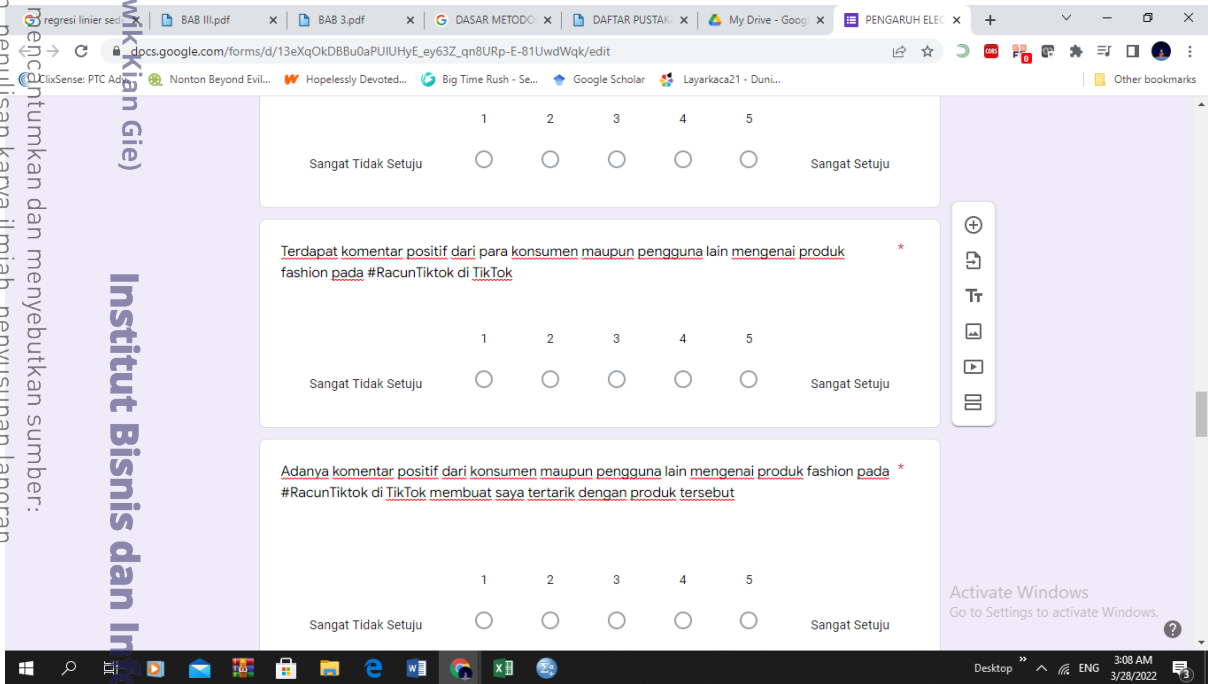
regresi linier sed | BAB III.pdf | BAB 3.pdf | DASAR METODO | DAFTAR PUSTAK | My Drive - Goog | PENGARUH ELEC

docs.google.com/forms/d/13eXqOkDBBu0aPUIUHyE_ey63Z_qn8URp-E-81UwdWqk/edit

ClixSense: PTC Ad... Nonton Beyond Evil... Hopelessly Devoted... Big Time Rush - Se... Google Scholar Layarkaca21 - Duni... Other bookmarks

| | 1 | 2 | 3 | 4 | 5 | |
|---|---|---|---|---|---|---|
| Sangat Tidak Setuju | ○ | ○ | ○ | ○ | ○ | Sangat Setuju |

Terdapat komentar positif dari para konsumen maupun pengguna lain mengenai produk fashion pada #RacunTiktok di TikTok *

| | 1 | 2 | 3 | 4 | 5 | |
|---|---|---|---|---|---|---|
| Sangat Tidak Setuju | ○ | ○ | ○ | ○ | ○ | Sangat Setuju |

Adanya komentar positif dari konsumen maupun pengguna lain mengenai produk fashion pada #RacunTiktok di TikTok membuat saya tertarik dengan produk tersebut *

| | 1 | 2 | 3 | 4 | 5 | |
|---|---|---|---|---|---|---|
| Sangat Tidak Setuju | ○ | ○ | ○ | ○ | ○ | Sangat Setuju |

Activate Windows
Go to Settings to activate Windows.

Desktop ENG 3:08 AM 3/28/2022

mencantumkan dan menyebutkan sumber:
penulisan karya ilmiah, penyusunan laporan
Institut Bisnis dan In
wik Kian Gie)